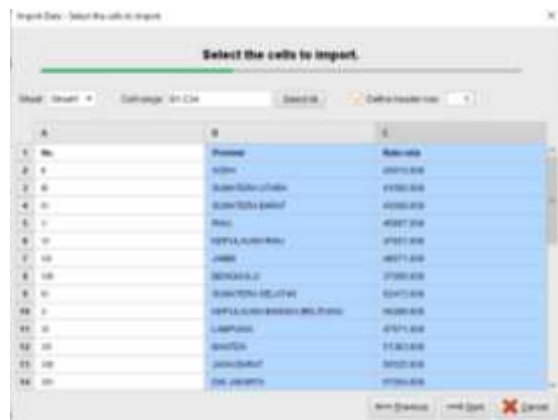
Import Data - Select the cells to import

×

Select the cells to import.

Sheet: Sheet1 ▾ Cell range: B1:C34 Select All Define header row: 1

| | A | B | C |
|---|---|---|---|
| 1 | No. | Provinsi | Rata-rata |
| 2 | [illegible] | ACEH | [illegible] |
| 3 | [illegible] | SUMATERA UTARA | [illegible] |
| 4 | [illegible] | SUMATERA BARAT | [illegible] |
| 5 | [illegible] | RIAU | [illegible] |
| 6 | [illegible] | KEPULAUAN RIAU | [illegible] |
| 7 | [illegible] | JAMBI | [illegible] |
| 8 | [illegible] | BENGKULU | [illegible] |
| 9 | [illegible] | SUMATERA SELATAN | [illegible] |
| 10 | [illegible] | KEPULAUAN BANGKA BELITUNG | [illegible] |
| 11 | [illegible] | LAMPUNG | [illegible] |
| 12 | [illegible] | BANTEN | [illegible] |
| 13 | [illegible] | JAWA BARAT | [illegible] |
| 14 | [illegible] | DKI JAKARTA | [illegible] |

<< Previous Next >> Cancel